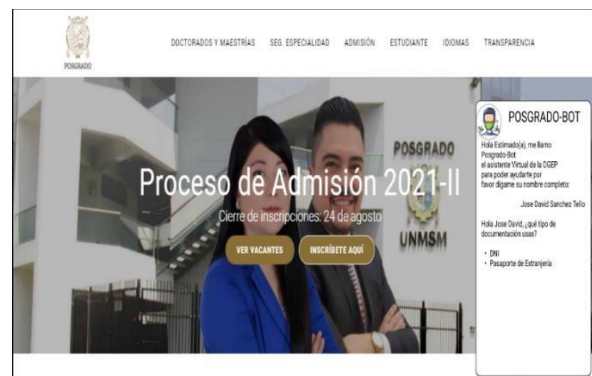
POSGRADO

DOCTORADOS Y MAESTRÍAS SEG. ESPECIALIDAD ADMISIÓN ESTUDIANTE IDIOMAS TRANSPARENCIA

POSGRADO
UNMSM

Proceso de Admisión 2021-II

Cierre de inscripciones: 24 de agosto

VER VACANTES INSCRÍBETE AQUÍ

POSGRADO-BOT

Hola Estimado(a), me llamo Posgrado-Bot el asistente Virtual de la DGEP para poder ayudarte por favor dígame su nombre completo:

Jose David Sanchez Tello

Hola Jose David, ¿qué tipo de documentación usas?

• DNI
• Pasaporte de Extranjería